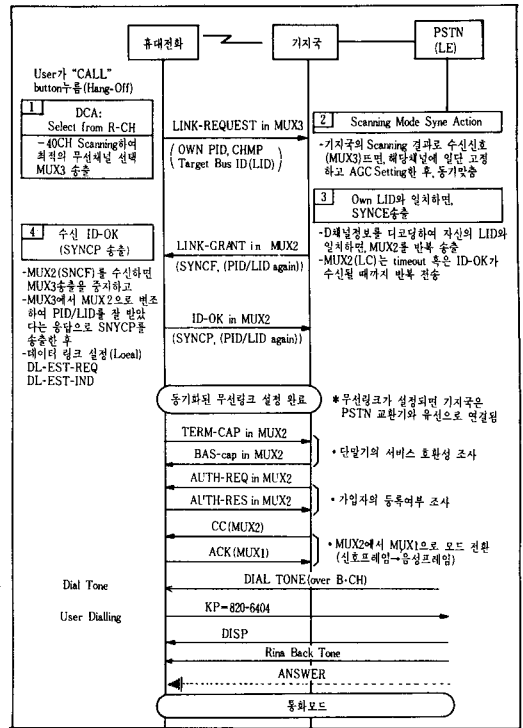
휴대전화

기지국

PSTN (LE)

User가 "CALL" button누름(Hang-Off)

1 DCA: Select from R-CH

- 40CH Scanning하여 최적의 무선채널 선택 MUX3송출

LINK-REQUEST in MUX3

( OWN PID, CHMP Target Bus ID(LID) )

2 Scanning Mode Sync Action

-기지국의 Scanning 결과로 수신신호(MUX3)프면, 해당채널에 일단 고정하고 AGC Setting한 후, 동기맞춤

3 Own LID와 일치하면, SYNCE송출

-D채널정보를 디코딩하여 자신의 LID와 일치하면, MUX2를 반복 송출

-MUX2(LC)는 timeout 혹은 ID-OK가 수신될 때까지 반복 전송

4 수신 ID-OK (SYNCP 송출)

LINK-GRANT in MUX2

(SYNCF, (PID/LID again))

-MUX2(SNCF)를 수신하면 MUX3송출을 중지하고

-MUX3에서 MUX2으로 변조하여 PID/LID를 잘 받았다는 응답으로 SNYCP를 송출한 후

-데이터 링크 설정(Loeal) DL-EST-REQ DL-EST-IND

ID-OK in MUX2

(SYNCP, (PID/LID again))

동기화된 무선링크 설정 완료

*무선링크가 설정되면 기지국은 PSTN 교환기와 유선으로 연결됨

TERM-CAP in MUX2

BAS-cap in MUX2

• 단말기의 서비스 호환성 조사

AUTH-REQ in MUX2

AUTH-RES in MUX2

• 가입자의 등록여부 조사

CC(MUX2)

ACK(MUX1)

• MUX2에서 MUX1으로 모드 전환 (신호프레임→음성프레임)

Dial Tone

DIAL TONE(over B-CH)

User Dialling

KP=820-6404

DISP

Rina Back Tone

ANSWER

통화모드